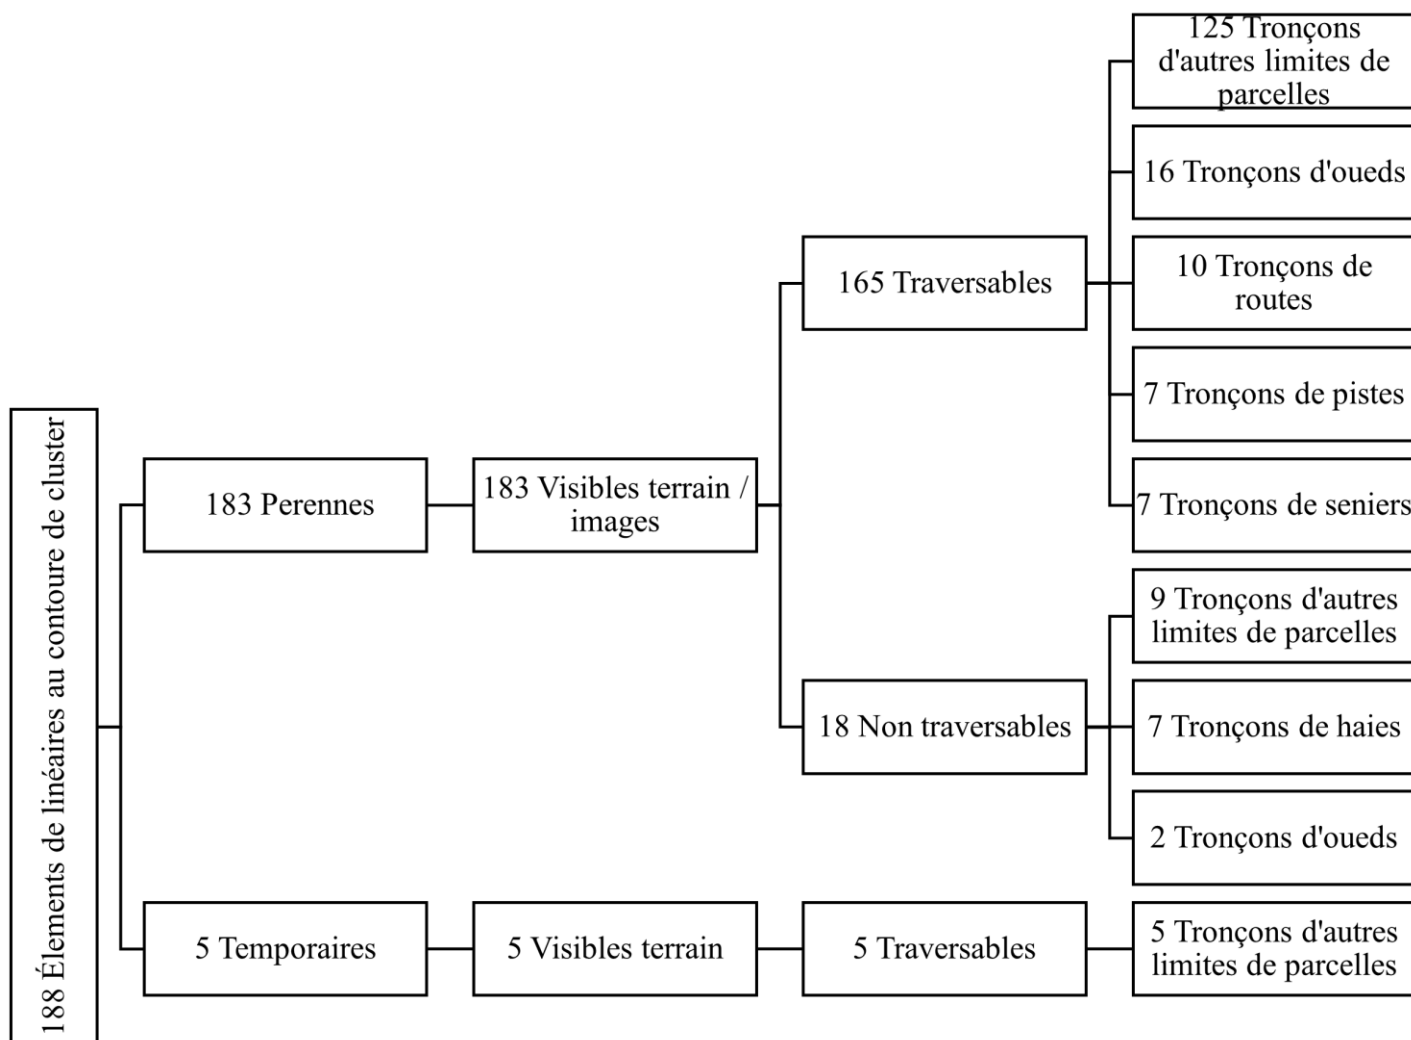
188 Élements de linéaires au contoure de cluster

183 Perennes

183 Visibles terrain / images

165 Traversables

125 Tronçons d'autres limites de parcelles

16 Tronçons d'oueds

10 Tronçons de routes

7 Tronçons de pistes

7 Tronçons de seniers

18 Non traversables

9 Tronçons d'autres limites de parcelles

7 Tronçons de haies

2 Tronçons d'oueds

5 Temporaires

5 Visibles terrain

5 Traversables

5 Tronçons d'autres limites de parcelles